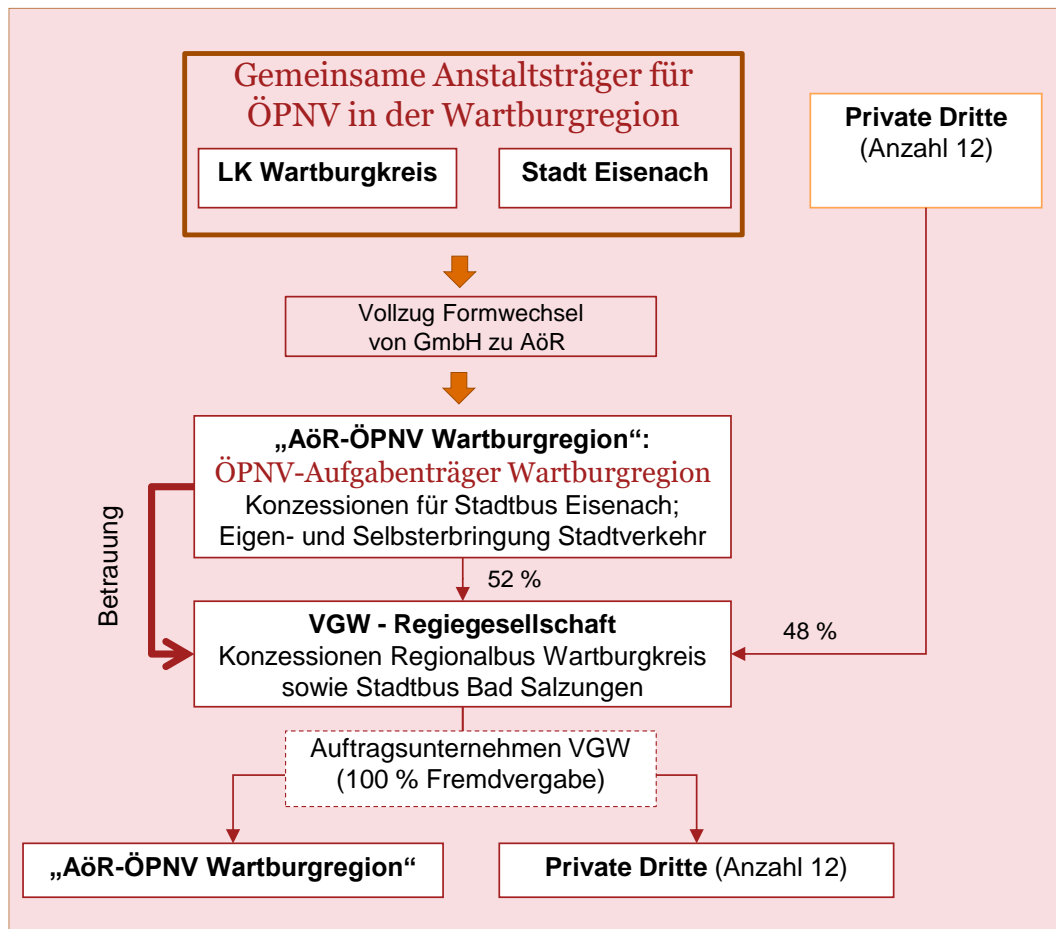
Gemeinsame Anstaltsträger für ÖPNV in der Wartburgregion

LK Wartburgkreis

Stadt Eisenach

Private Dritte
(Anzahl 12)

Vollzug Formwechsel
von GmbH zu AöR

„AöR-ÖPNV Wartburgregion“:
ÖPNV-Aufgabenträger Wartburgregion
Konzessionen für Stadtbus Eisenach;
Eigen- und Selbsterbringung Stadtverkehr

Betrauung

52 %

VGW - Regiegesellschaft
Konzessionen Regionalbus Wartburgkreis
sowie Stadtbus Bad Salzungen

48 %

Auftragsunternehmen VGW
(100 % Fremdvergabe)

„AöR-ÖPNV Wartburgregion“

Private Dritte (Anzahl 12)